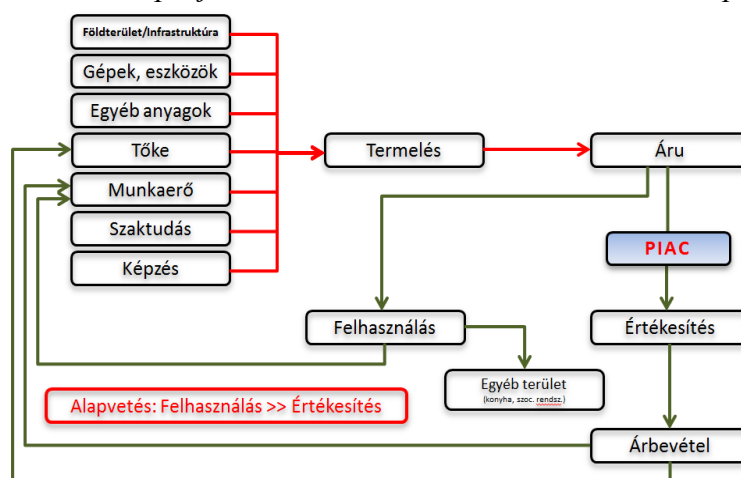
Földterület/Infrastruktúra
Gépek, eszközök
Egyéb anyagok
Tőke
Munkaerő
Szaktudás
Képzés
Termelés
Áru
PIAC
Felhasználás
Értékesítés
Egyéb terület
(konyha, szoc. rendsz.)
Alapvetés: Felhasználás >> Értékesítés
Árbevétel